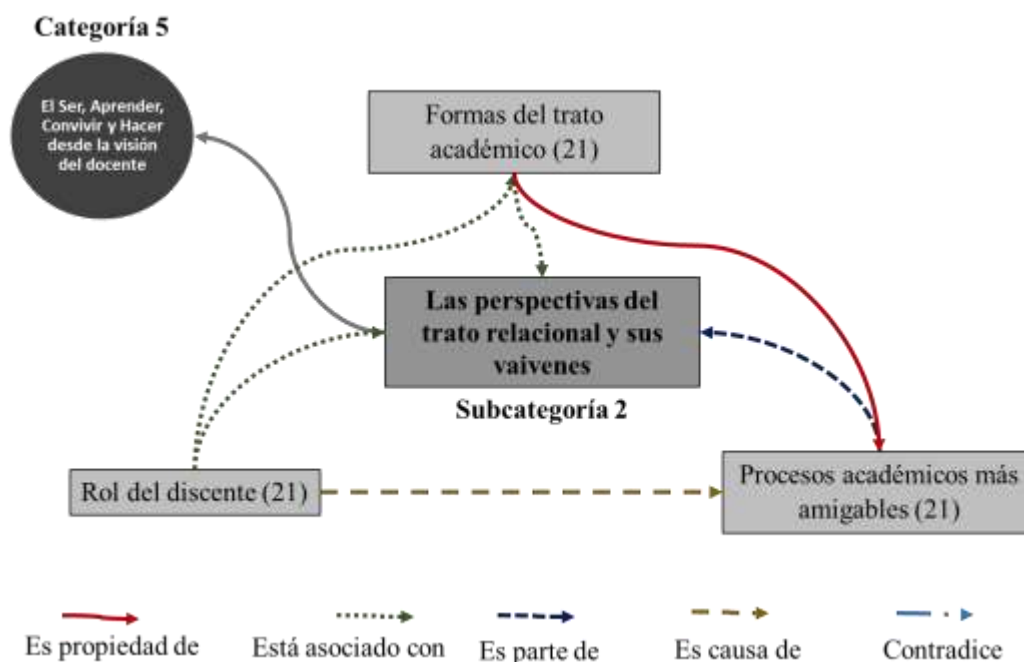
Categoría 5

El Ser, Aprender, Convivir y Hacer desde la visión del docente

Formas del trato académico (21)

Las perspectivas del trato relacional y sus vaivenes

Subcategoría 2

Rol del discente (21)

Procesos académicos más amigables (21)

Es propiedad de

Está asociado con

Es parte de

Es causa de

Contradice